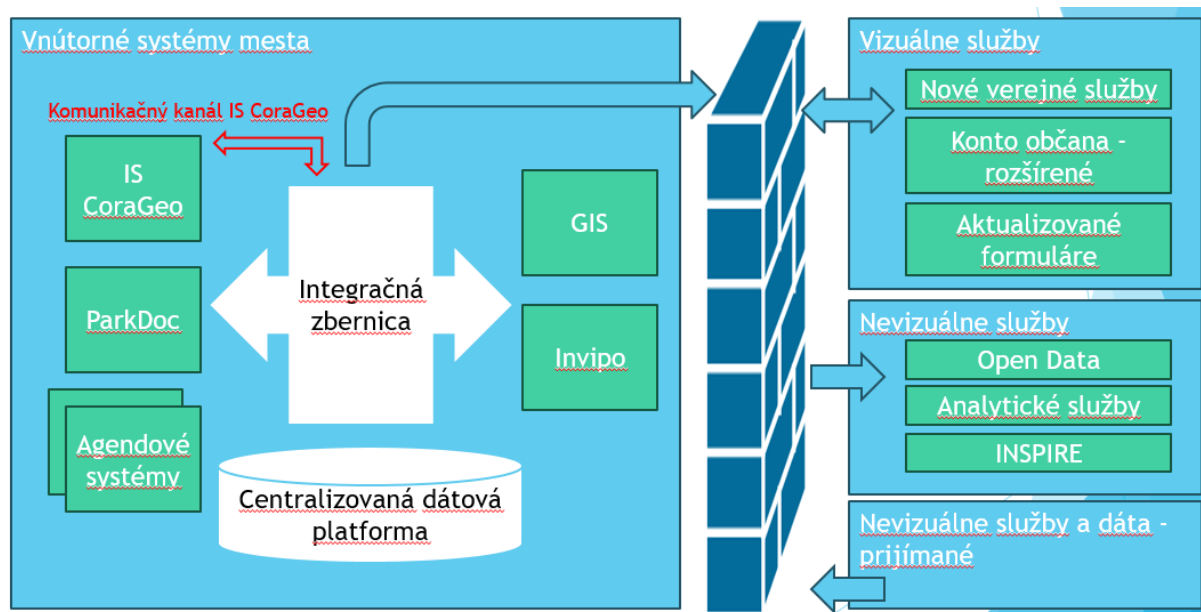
Vnútorné systémy mesta

Komunikačný kanál IS CoraGeo

IS CoraGeo

ParkDoc

Agendové systémy

Integračná zbernica

Centralizovaná dátová platforma

GIS

Invipo

Vizuálne služby

Nové verejné služby

Konto občana - rozšírené

Aktualizované formuláre

Nevizuálne služby

Open Data

Analytické služby

INSPIRE

Nevizuálne služby a dáta - prijímané